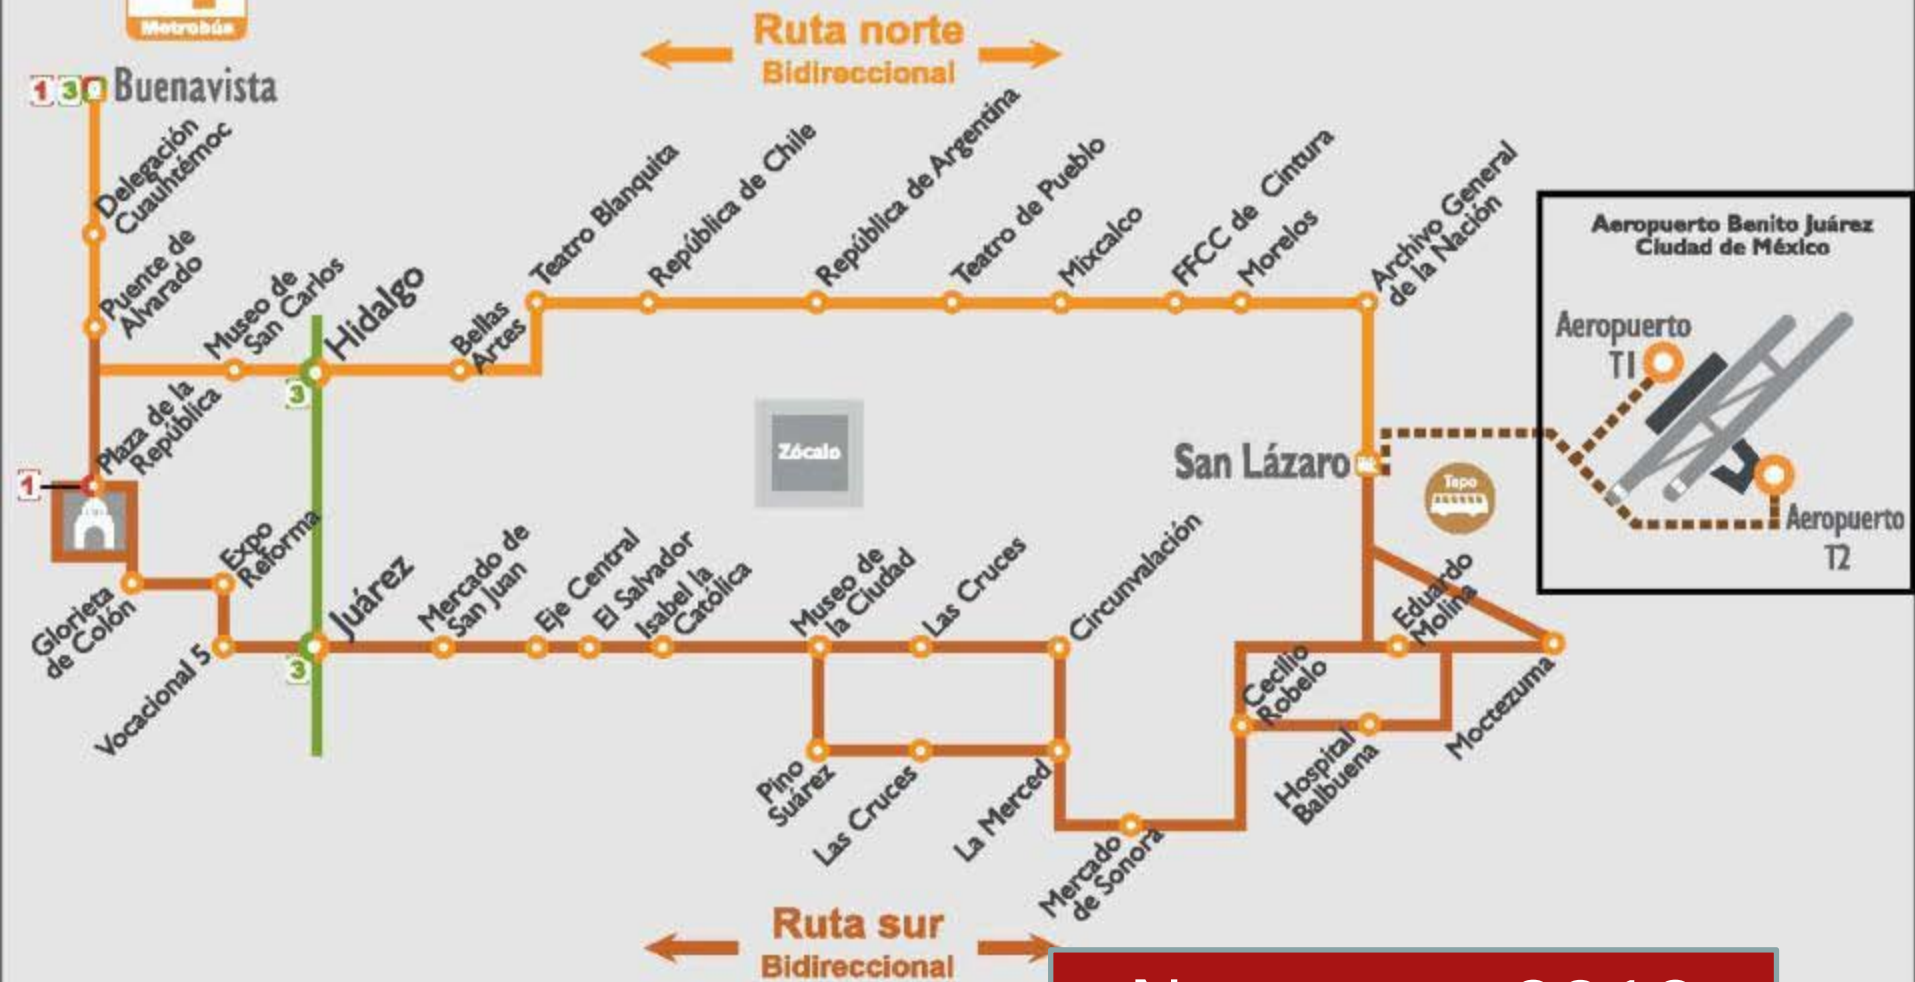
Metrobús

Ruta norte
Bidireccional

1 3 Buenavista

Delegación Cuauhtémoc
Puente de Alvarado
Museo de San Carlos
Hidalgo
3
Bellas Artes
Teatro Blanquita
República de Chile
República de Argentina
Teatro de Pueblo
Mixcalco
FFCC de Cintura
Morelos
Archivo General de la Nación

Aeropuerto Benito Juárez
Ciudad de México
Aeropuerto T1
Aeropuerto T2

Plaza de la República
1
Zócalo
San Lázaro
Tapo

Glorieta de Colón
Expo Reforma
Vocacional 5
Juárez
3
Mercado de San Juan
Eje Central
El Salvador
Isabel la Católica
Museo de la Ciudad
Las Cruces
Circunvalación
Eduardo Molina
Cecilio Robelo
Moctezuma
Hospital Balbuena
Pino Suárez
Las Cruces
La Merced
Mercado de Sonora

Ruta sur
Bidireccional

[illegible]